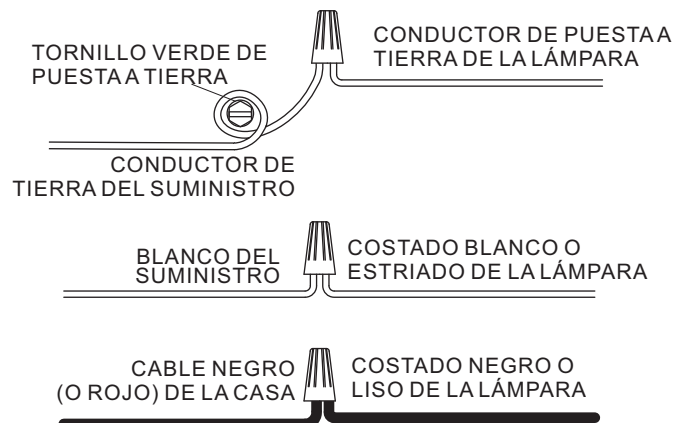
TORNILLO VERDE DE PUESTA A TIERRA

CONDUCTOR DE PUESTA A TIERRA DE LA LÁMPARA

CONDUCTOR DE TIERRA DEL SUMINISTRO

BLANCO DEL SUMINISTRO

COSTADO BLANCO O ESTRIADO DE LA LÁMPARA

CABLE NEGRO (O ROJO) DE LA CASA

COSTADO NEGRO O LISO DE LA LÁMPARA